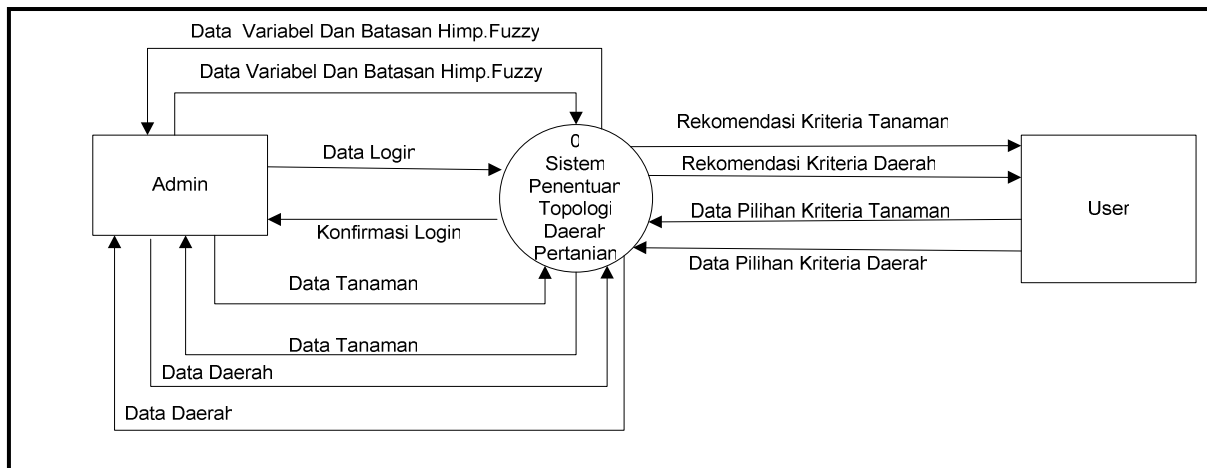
Data Variabel Dan Batasan Himp.Fuzzy

Data Variabel Dan Batasan Himp.Fuzzy

Admin

Data Login

Konfirmasi Login

0
Sistem
Penentuan
Topologi
Daerah
Pertanian

Rekomendasi Kriteria Tanaman

Rekomendasi Kriteria Daerah

Data Pilihan Kriteria Tanaman

Data Pilihan Kriteria Daerah

User

Data Tanaman

Data Tanaman

Data Daerah

Data Daerah